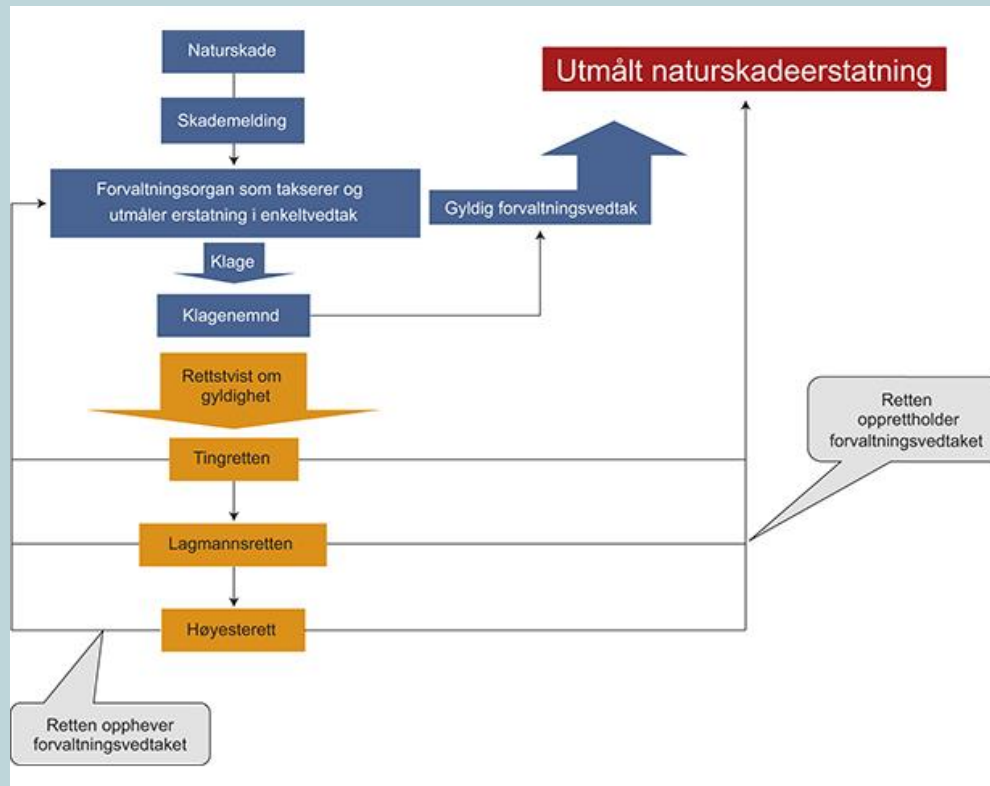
Naturskade

Skademelding

Forvaltningsorgan som takserer og utmåler erstatning i enkeltvedtak

Klage

Klagenemnd

Utmålt naturskadeerstatning

Gyldig forvaltningsvedtak

Rettstvist om gyldighet

Tingretten

Lagmannsretten

Høyesterett

Retten opprettholder forvaltningsvedtaket

Retten opphever forvaltningsvedtaket